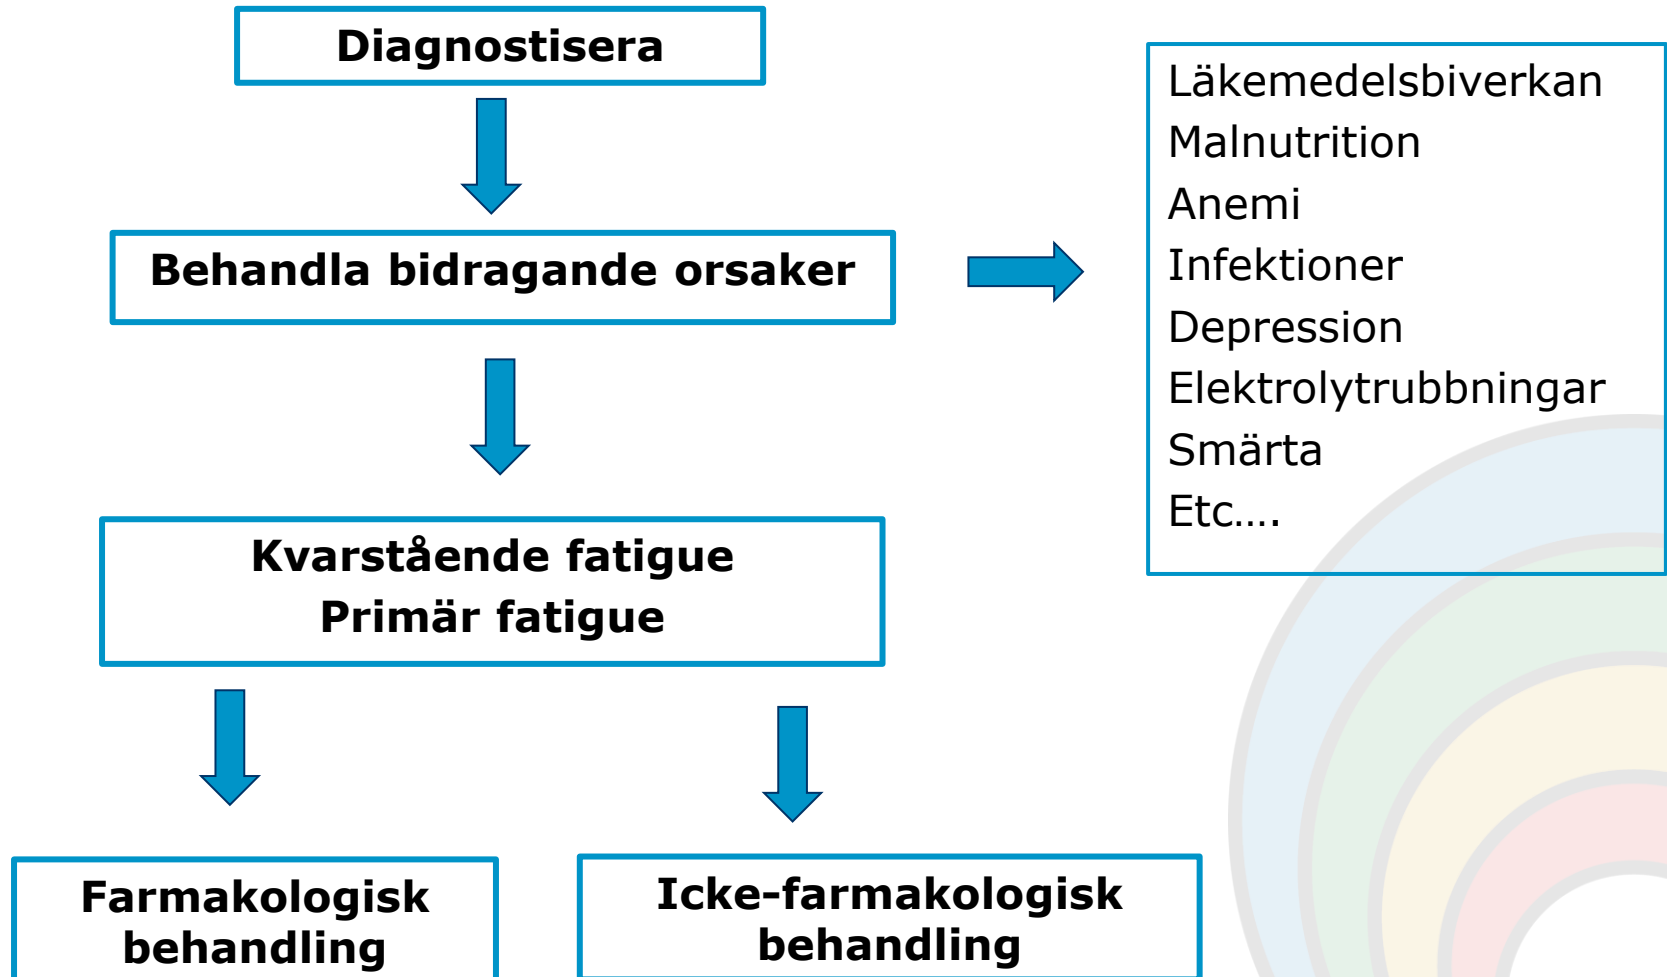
Diagnostisera

Behandla bidragande orsaker

Läkemedelsbiverkan
Malnutrition
Anemi
Infektioner
Depression
Elektrolytrubbningar
Smärta
Etc….

Kvarstående fatigue
Primär fatigue

Farmakologisk behandling

Icke-farmakologisk behandling